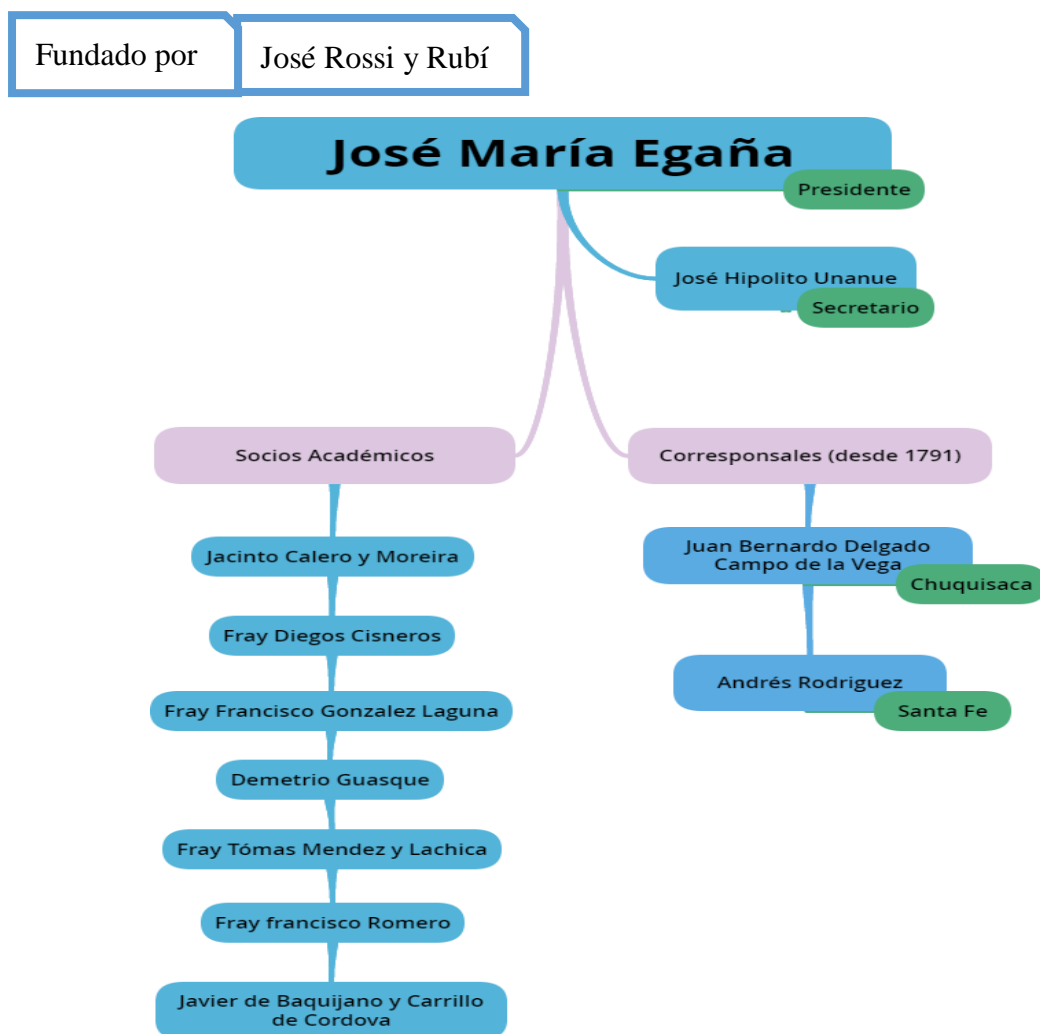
Fundado por

José Rossi y Rubí

José María Egaña

Presidente

José Hipolito Unanue

Secretario

Socios Académicos

Jacinto Calero y Moreira

Fray Diegos Cisneros

Fray Francisco Gonzalez Laguna

Demetrio Guasque

Fray Tómas Mendez y Lachica

Fray francisco Romero

Javier de Baquijano y Carrillo de Cordova

Corresponsales (desde 1791)

Juan Bernardo Delgado Campo de la Vega

Chuquisaca

Andrés Rodriguez

Santa Fe